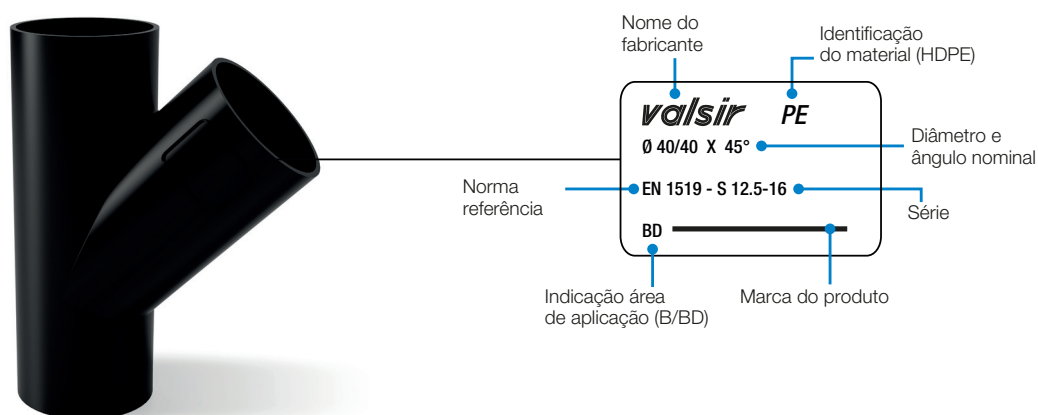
Nome do fabricante

Identificação do material (HDPE)

valsir PE

Ø 40/40 X 45°

Diâmetro e ângulo nominal

Norma referência

EN 1519 - S 12.5-16

Série

BD

Indicação área de aplicação (B/BD)

Marca do produto